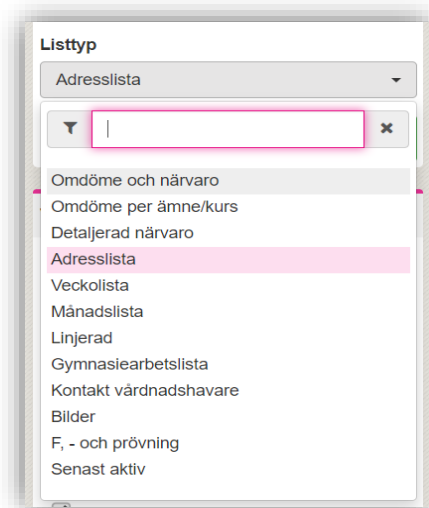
Listtyp

Adresslista

Omdöme och närvaro
Omdöme per ämne/kurs
Detaljerad närvaro
Adresslista
Veckolista
Månadslista
Linjerad
Gymnasiearbetslista
Kontakt vårdnadshavare
Bilder
F, - och prövning
Senast aktiv